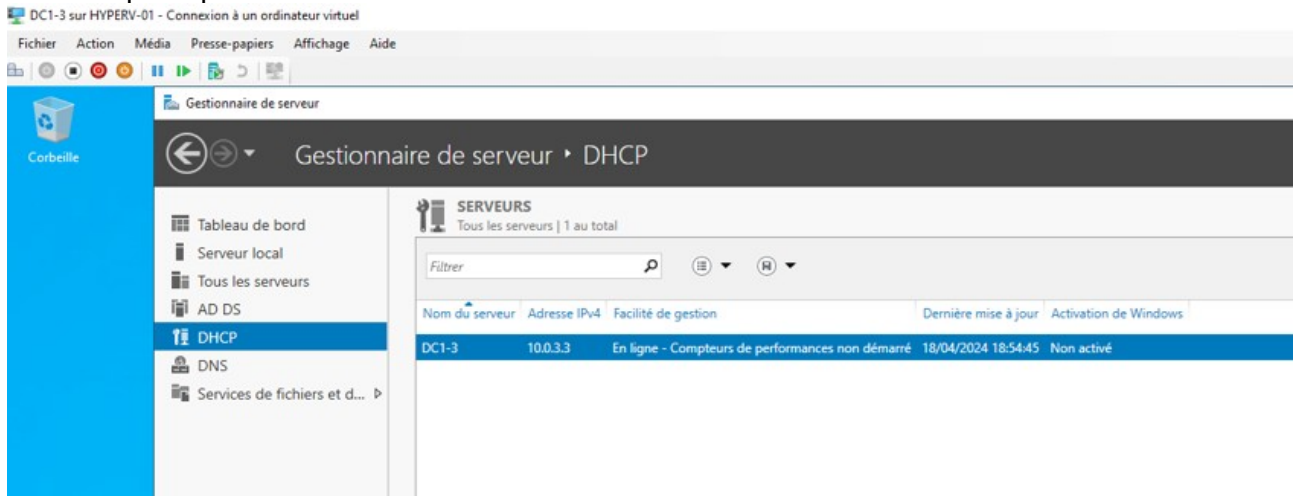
DC1-3 sur HYPERV-01 - Connexion à un ordinateur virtuel

Fichier Action Média Presse-papiers Affichage Aide

Corbeille

Gestionnaire de serveur

Gestionnaire de serveur ‣ DHCP

Tableau de bord
Serveur local
Tous les serveurs
AD DS
DHCP
DNS
Services de fichiers et d... ▷

SERVEURS
Tous les serveurs | 1 au total

Filtrer

| Nom du serveur | Adresse IPv4 | Facilité de gestion | Dernière mise à jour | Activation de Windows |
|---|---|---|---|---|
| DC1-3 | 10.0.3.3 | En ligne - Compteurs de performances non démarré | 18/04/2024 18:54:45 | Non activé |